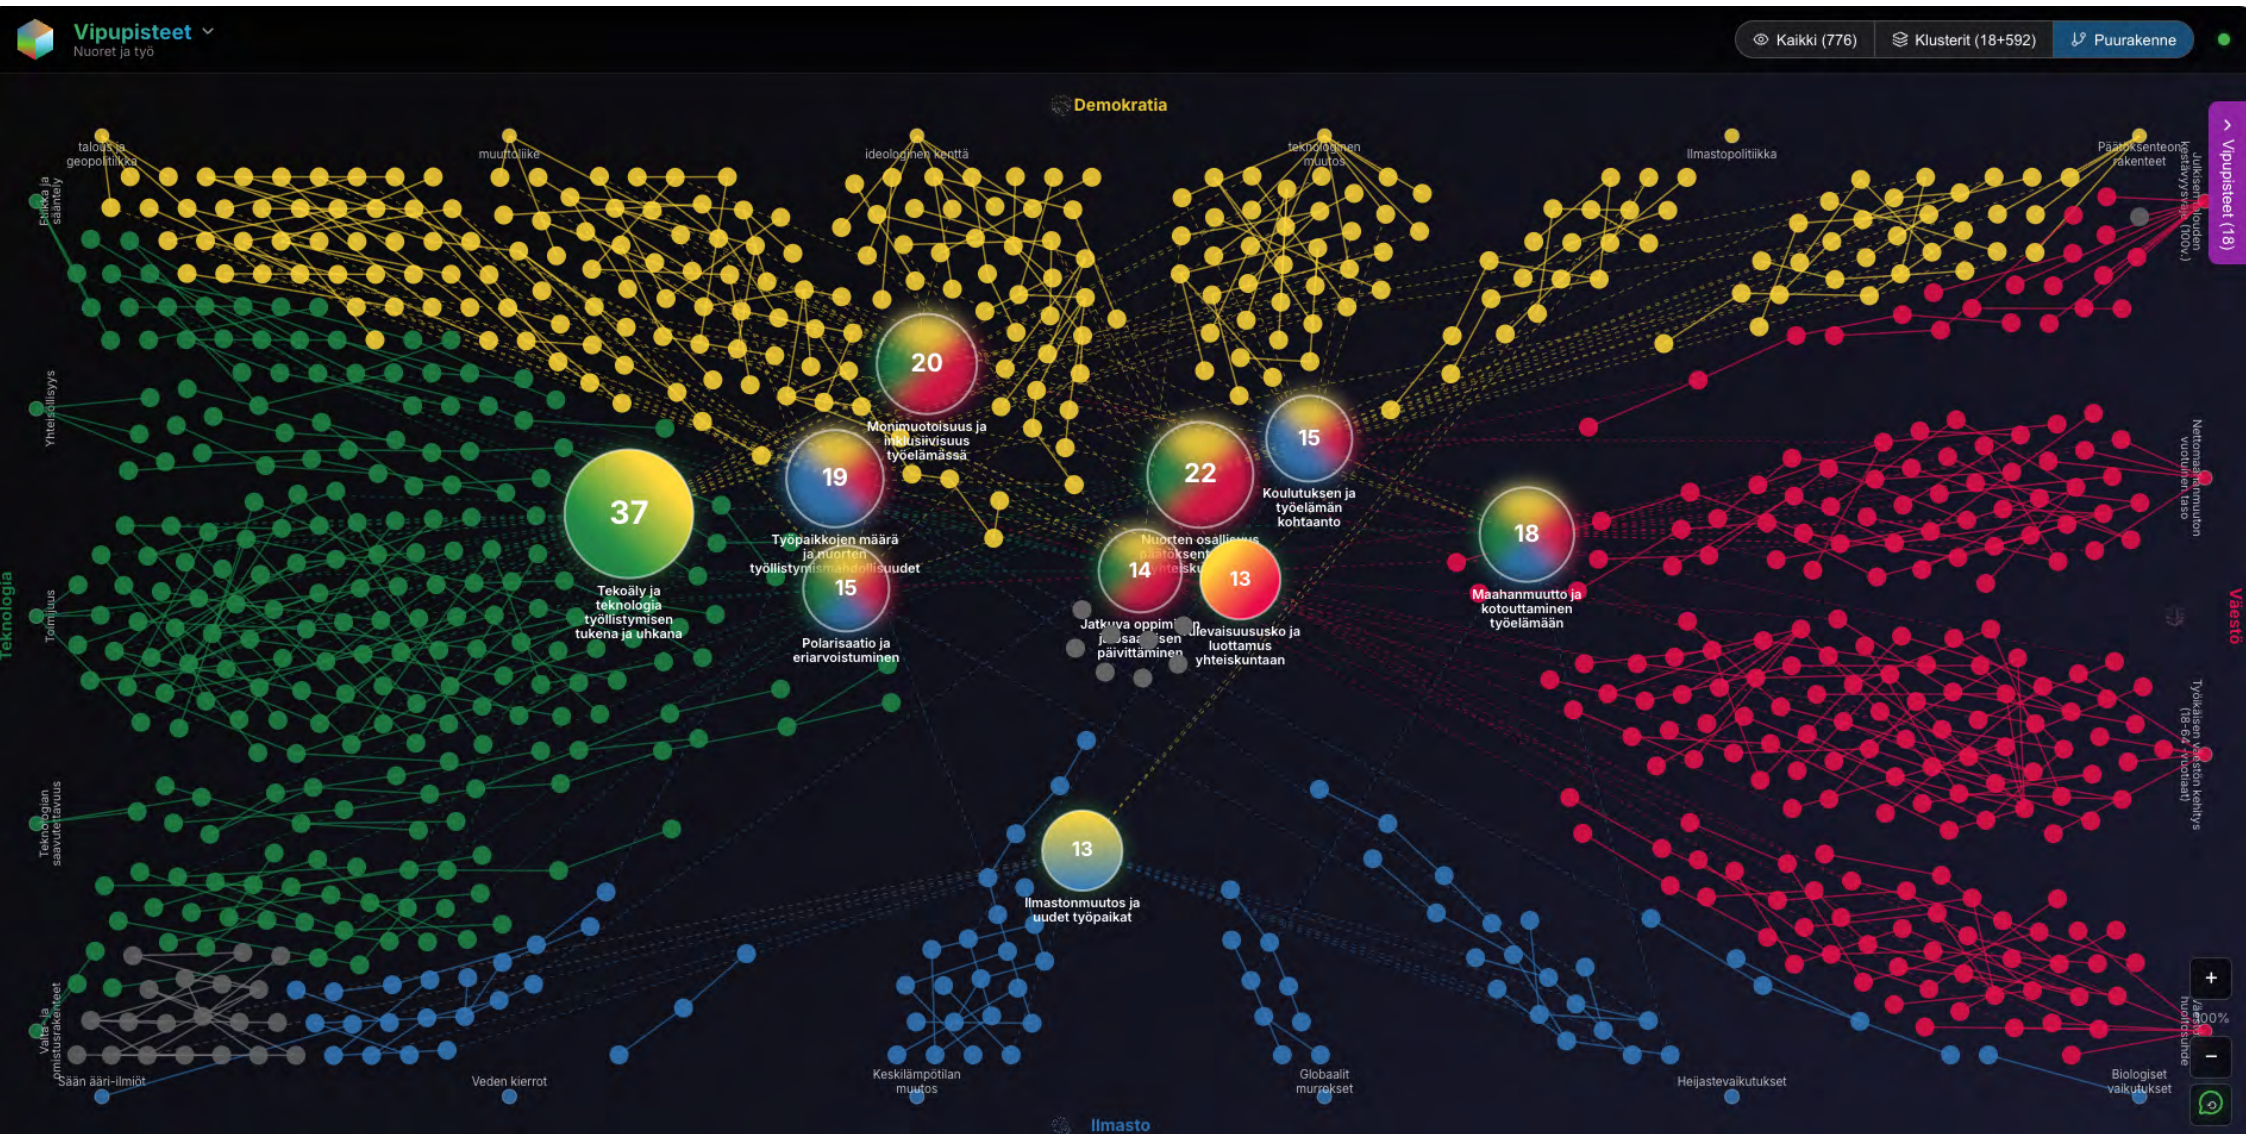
Vipupisteet
Nuoret ja työ

Kaikki (776)
Klusterit (18+592)
Puurakenne

Demokratia

talous ja geopolitiikka
muuttoliike
ideologinen kenttä
teknologinen muutos
Ilmastopolitiikka
Päätöksenteon rakenteet
Julkisen talouden kestävyysvaje (100v.)

Vipupisteet (18)

Etiikka ja sääntely
Yhteisöllisyys
Toimijuus
Teknologian saavutettavuus
Valta- ja omistusrakenteet

Teknologia

20
Monimuotoisuus ja inklusiivisuus työelämässä

19
Työpaikkojen määrä ja nuorten työllistymismahdollisuudet

37
Tekoäly ja teknologia työllistymisen tukena ja uhkana

15
Polarisaatio ja eriarvoistuminen

22
Nuorten osallisuus päätöksenteossa ja yhteiskunnassa

15
Koulutuksen ja työelämän kohtaanto

14
Jatkuva oppiminen ja osaamisen päivittäminen

13
Tulevaisuususko ja luottamus yhteiskuntaan

18
Maahanmuutto ja kotouttaminen työelämään

13
Ilmastonmuutos ja uudet työpaikat

Nettomaahanmuuton vuotuinen taso
Työikäisen väestön kehitys (18-64-vuotiaat)
Väestö
Väestön huoltosuhde

Sään ääri-ilmiöt
Veden kierrot
Keskilämpötilan muutos
Globaalit murrokset
Heijastevaikutukset
Biologiset vaikutukset

Ilmasto

+
100%
−